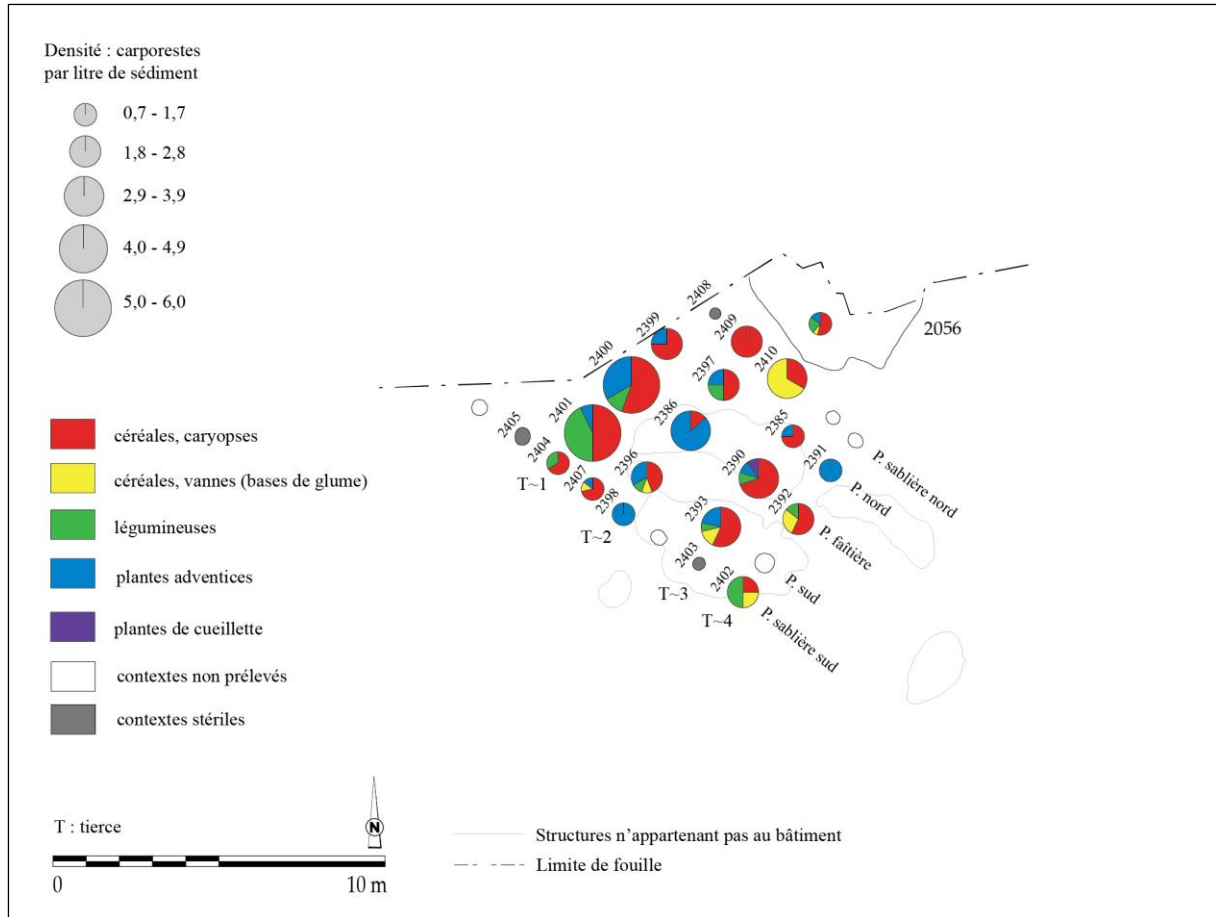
Densité : carporestes par litre de sédiment

0,7 - 1,7

1,8 - 2,8

2,9 - 3,9

4,0 - 4,9

5,0 - 6,0

céréales, caryopses

céréales, vannes (bases de glume)

légumineuses

plantes adventices

plantes de cueillette

contextes non prélevés

contextes stériles

T : tierce

0

10 m

Structures n'appartenant pas au bâtiment

Limite de fouille

2408
2399
2409
2056
2400
2397
2410
2401
2386
2385
2405
2404
2396
2390
2391
P. sablière nord
T~1
2407
P. nord
2398
2393
2392
T~2
P. faîtière
2403
2402
P. sud
T~3
T~4
P. sablière sud